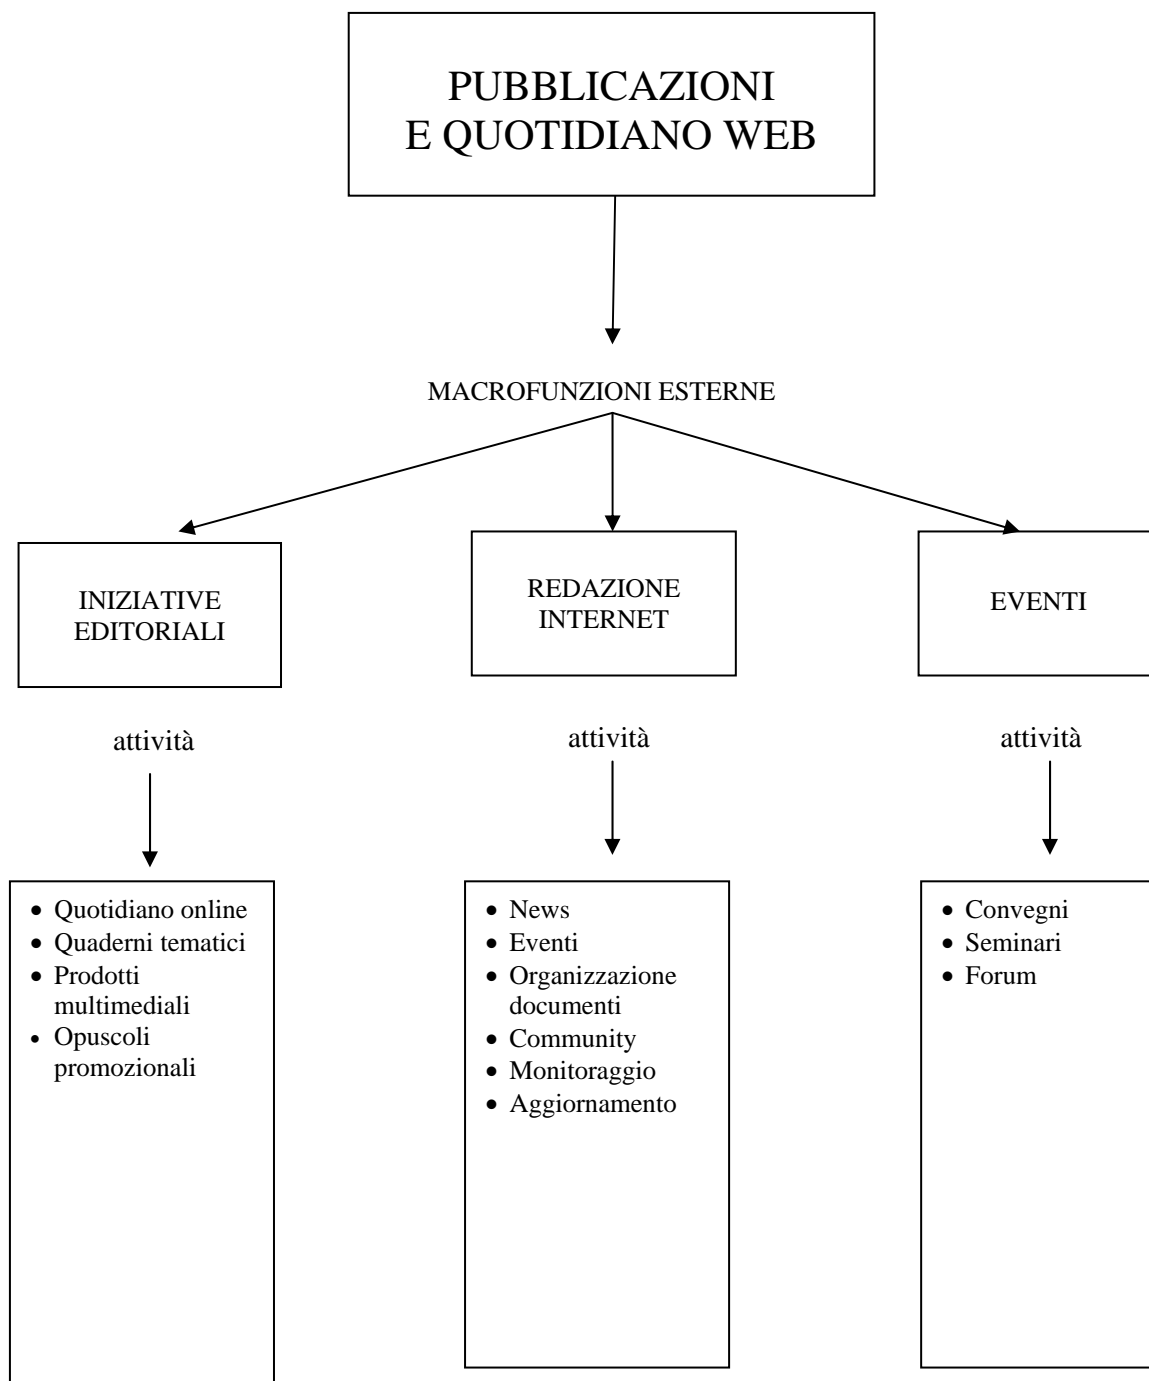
PUBBLICAZIONI E QUOTIDIANO WEB

MACROFUNZIONI ESTERNE

INIZIATIVE EDITORIALI

attività

- Quotidiano online
- Quaderni tematici
- Prodotti multimediali
- Opuscoli promozionali

REDAZIONE INTERNET

attività

- News
- Eventi
- Organizzazione documenti
- Community
- Monitoraggio
- Aggiornamento

EVENTI

attività

- Convegni
- Seminari
- Forum